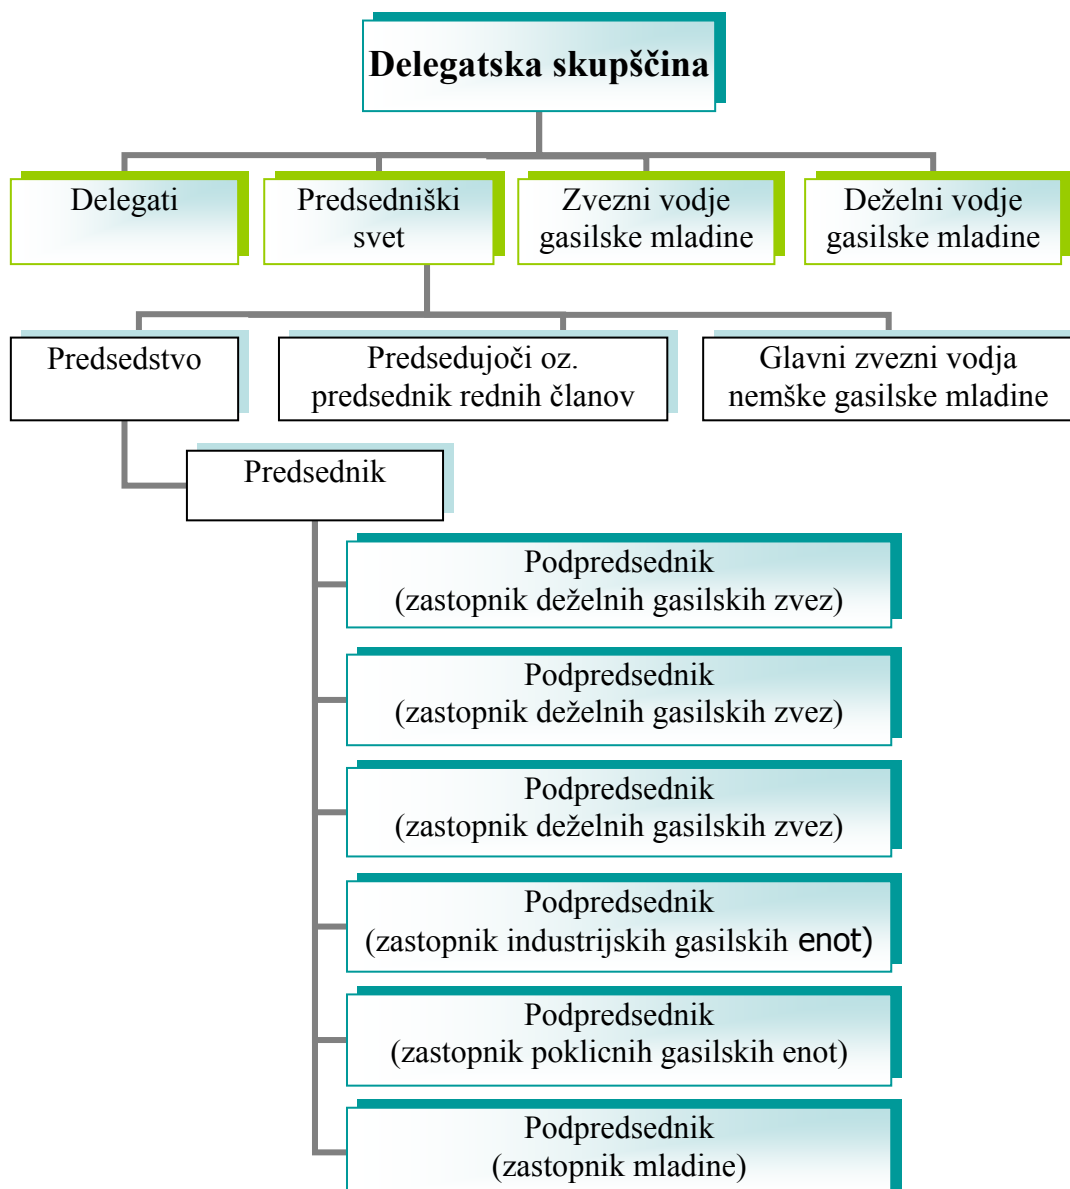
Delegatska skupščina

Delegati

Predsedniški svet

Zvezni vodje gasilske mladine

Deželni vodje gasilske mladine

Predsedstvo

Predsedujoči oz. predsednik rednih članov

Glavni zvezni vodja nemške gasilske mladine

Predsednik

Podpredsednik (zastopnik deželnih gasilskih zvez)

Podpredsednik (zastopnik deželnih gasilskih zvez)

Podpredsednik (zastopnik deželnih gasilskih zvez)

Podpredsednik (zastopnik industrijskih gasilskih enot)

Podpredsednik (zastopnik poklicnih gasilskih enot)

Podpredsednik (zastopnik mladine)